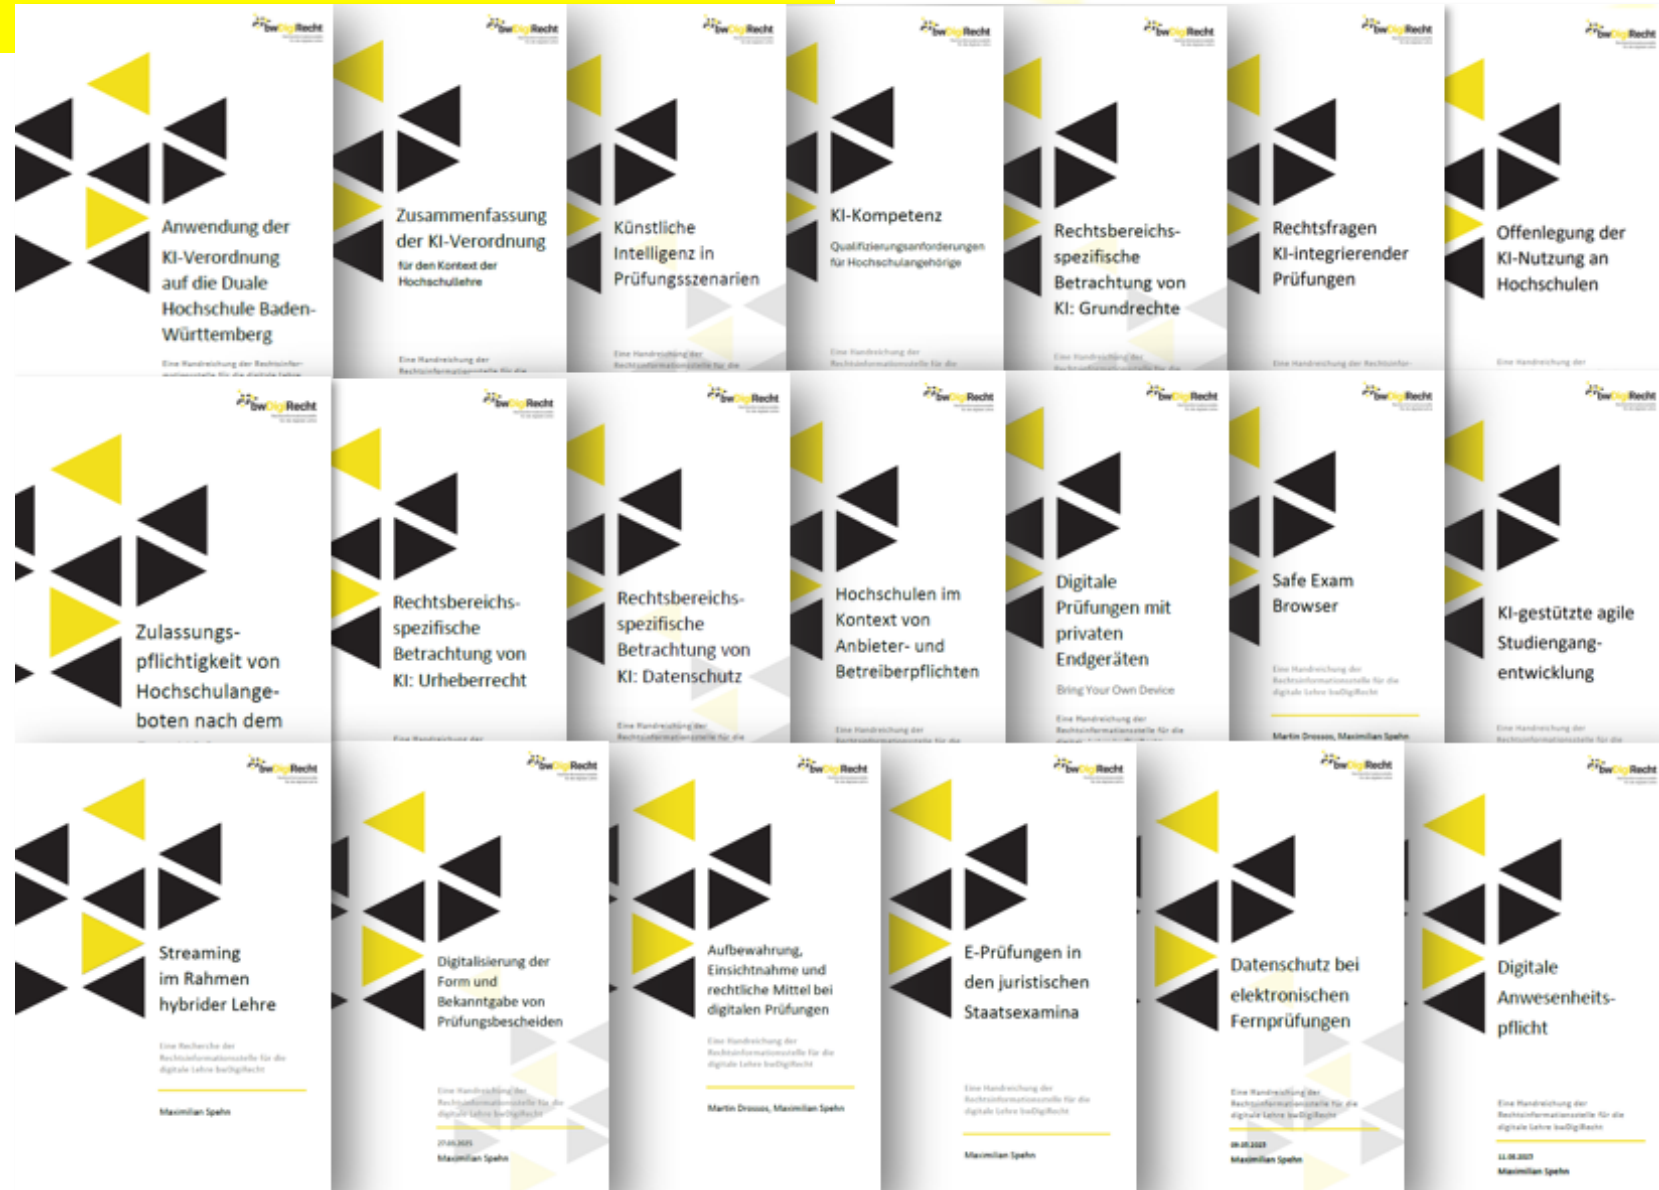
bwDigiRecht

Anwendung der KI-Verordnung auf die Duale Hochschule Baden-Württemberg

Eine Handreichung der Rechtsinformationsstelle für die digitale Lehre

bwDigiRecht

Zusammenfassung der KI-Verordnung

für den Kontext der Hochschullehre

Eine Handreichung der Rechtsinformationsstelle für die

bwDigiRecht

Künstliche Intelligenz in Prüfungsszenarien

Eine Handreichung der Rechtsinformationsstelle für die

bwDigiRecht

KI-Kompetenz

Qualifizierungsanforderungen für Hochschulangehörige

Eine Handreichung der Rechtsinformationsstelle für die

bwDigiRecht

Rechtsbereichs-spezifische Betrachtung von KI: Grundrechte

Eine Handreichung der

bwDigiRecht

Rechtsfragen KI-integrierender Prüfungen

Eine Handreichung der Rechtsinfor-

bwDigiRecht

Offenlegung der KI-Nutzung an Hochschulen

Eine Handreichung der

bwDigiRecht

Zulassungs-pflichtigkeit von Hochschulange-boten nach dem

bwDigiRecht

Rechtsbereichs-spezifische Betrachtung von KI: Urheberrecht

Eine Handreichung der

bwDigiRecht

Rechtsbereichs-spezifische Betrachtung von KI: Datenschutz

Eine Handreichung der Rechtsinformationsstelle für die

bwDigiRecht

Hochschulen im Kontext von Anbieter- und Betreiberpflichten

Eine Handreichung der Rechtsinformationsstelle für die

bwDigiRecht

Digitale Prüfungen mit privaten Endgeräten

Bring Your Own Device

Eine Handreichung der Rechtsinformationsstelle für die

bwDigiRecht

Safe Exam Browser

Eine Handreichung der Rechtsinformationsstelle für die digitale Lehre bwDigiRecht

Martin Drossos, Maximilian Spehn

bwDigiRecht

KI-gestützte agile Studiengang-entwicklung

Eine Handreichung der Rechtsinformationsstelle für die

bwDigiRecht

Streaming im Rahmen hybrider Lehre

Eine Recherche der Rechtsinformationsstelle für die digitale Lehre bwDigiRecht

Maximilian Spehn

bwDigiRecht

Digitalisierung der Form und Bekanntgabe von Prüfungsbescheiden

Eine Handreichung der Rechtsinformationsstelle für die digitale Lehre bwDigiRecht

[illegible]

Maximilian Spehn

bwDigiRecht

Aufbewahrung, Einsichtnahme und rechtliche Mittel bei digitalen Prüfungen

Eine Handreichung der Rechtsinformationsstelle für die digitale Lehre bwDigiRecht

Martin Drossos, Maximilian Spehn

bwDigiRecht

E-Prüfungen in den juristischen Staatsexamina

Eine Handreichung der Rechtsinformationsstelle für die digitale Lehre bwDigiRecht

Maximilian Spehn

bwDigiRecht

Datenschutz bei elektronischen Fernprüfungen

Eine Handreichung der Rechtsinformationsstelle für die digitale Lehre bwDigiRecht

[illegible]

Maximilian Spehn

bwDigiRecht

Digitale Anwesenheits-pflicht

Eine Handreichung der Rechtsinformationsstelle für die digitale Lehre bwDigiRecht

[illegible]

Maximilian Spehn